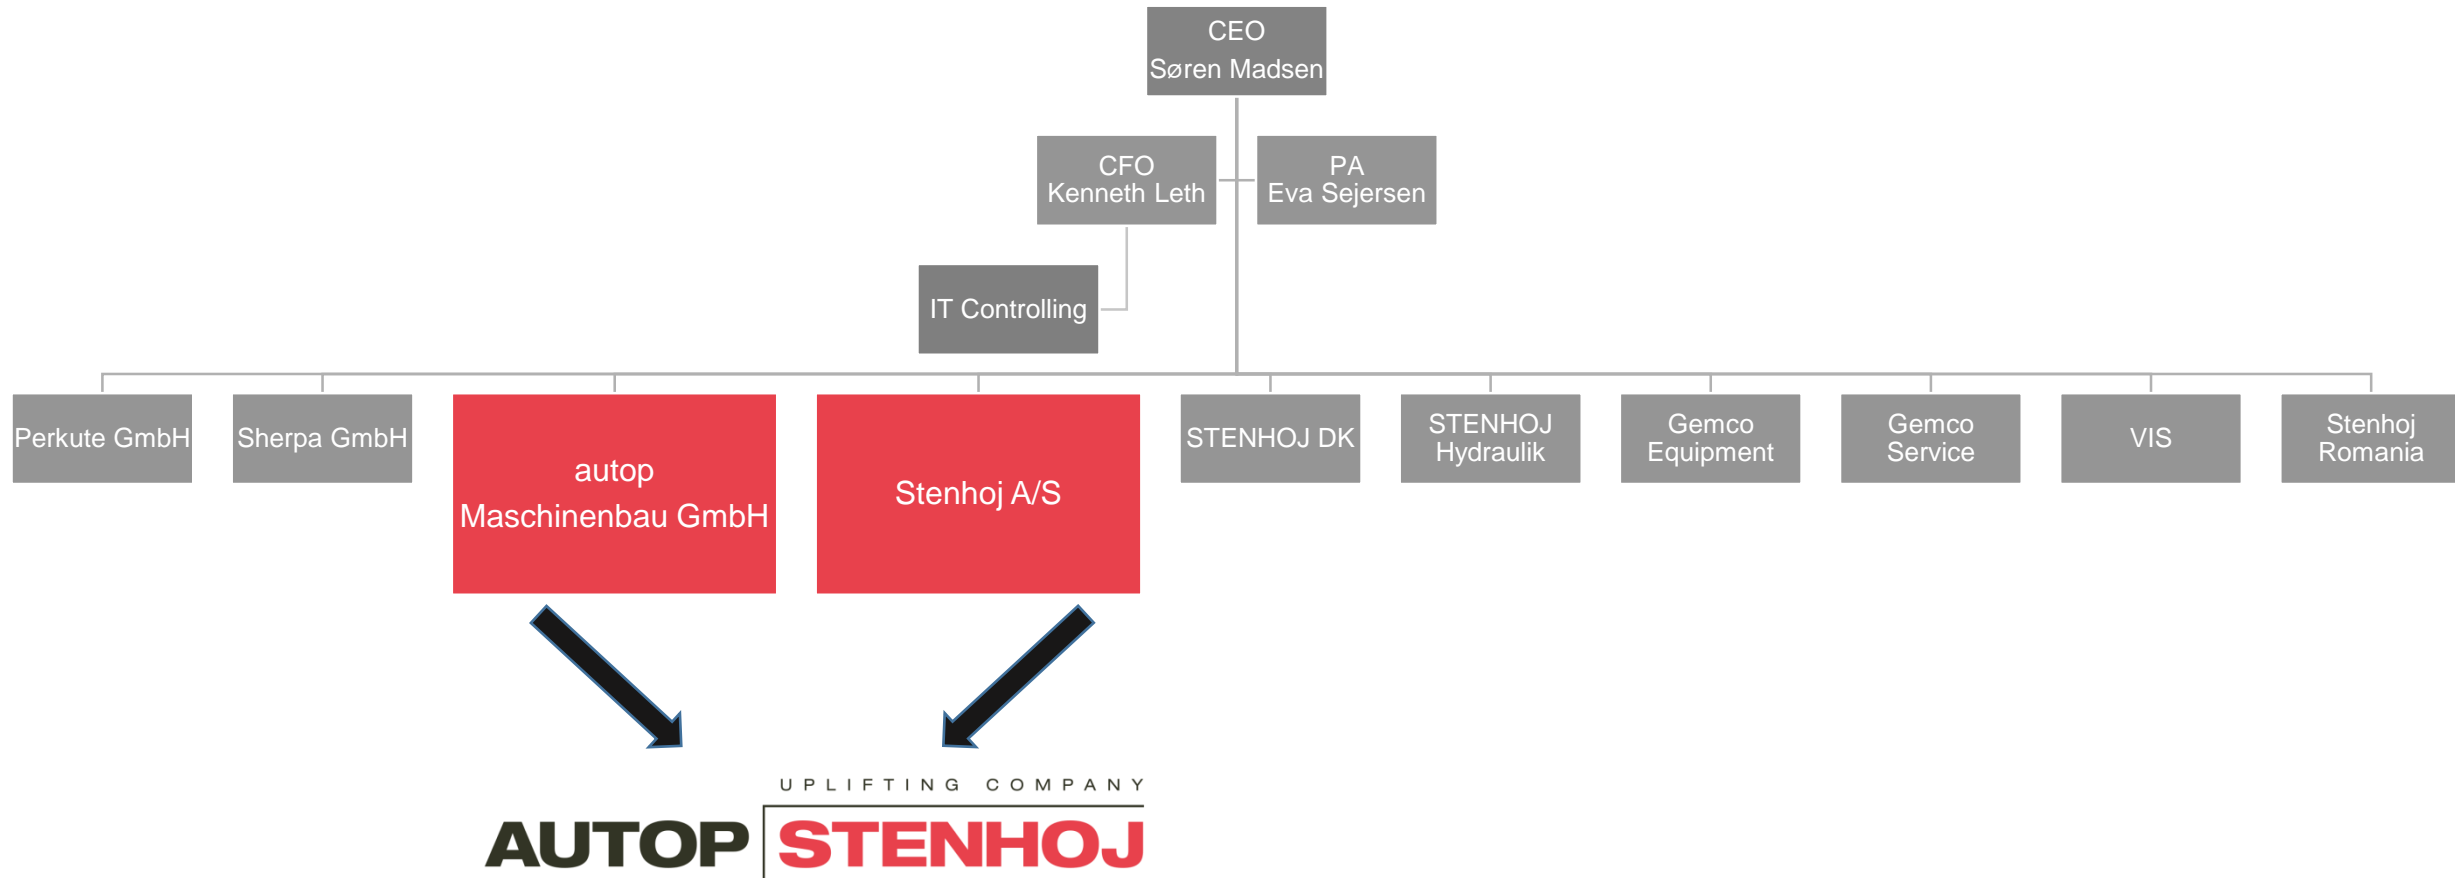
CEO
Søren Madsen

CFO
Kenneth Leth

PA
Eva Sejersen

IT Controlling

Perkute GmbH

Sherpa GmbH

autop
Maschinenbau GmbH

Stenhoj A/S

STENHOJ DK

STENHOJ
Hydraulik

Gemco
Equipment

Gemco
Service

VIS

Stenhoj
Romania

UPLIFTING COMPANY
AUTOP STENHOJ